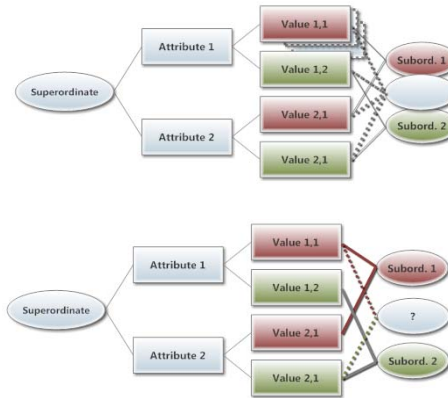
Superordinate

Attribute 1

Attribute 2

Value 1,1

Value 1,2

Value 2,1

Value 2,1

Subord. 1

Subord. 2

Superordinate

Attribute 1

Attribute 2

Value 1,1

Value 1,2

Value 2,1

Value 2,1

Subord. 1

?

Subord. 2